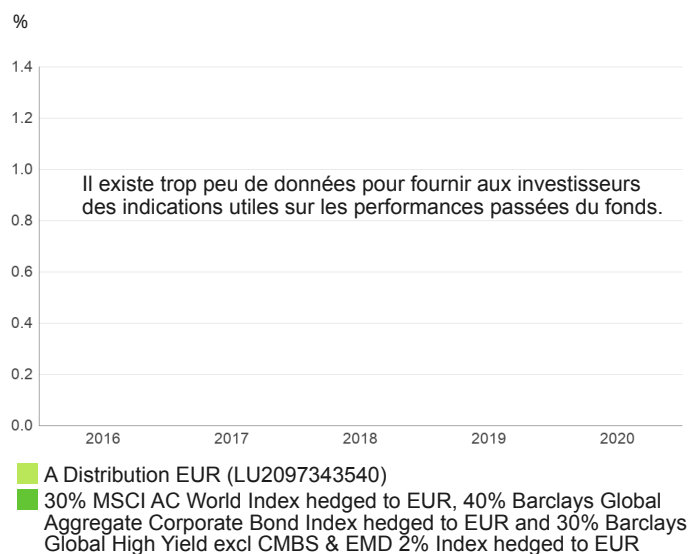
%

1.4
1.2
1.0
0.8
0.6
0.4
0.2
0.0

Il existe trop peu de données pour fournir aux investisseurs des indications utiles sur les performances passées du fonds.

2016 2017 2018 2019 2020

A Distribution EUR (LU2097343540)

30% MSCI AC World Index hedged to EUR, 40% Barclays Global Aggregate Corporate Bond Index hedged to EUR and 30% Barclays Global High Yield excl CMBS & EMD 2% Index hedged to EUR